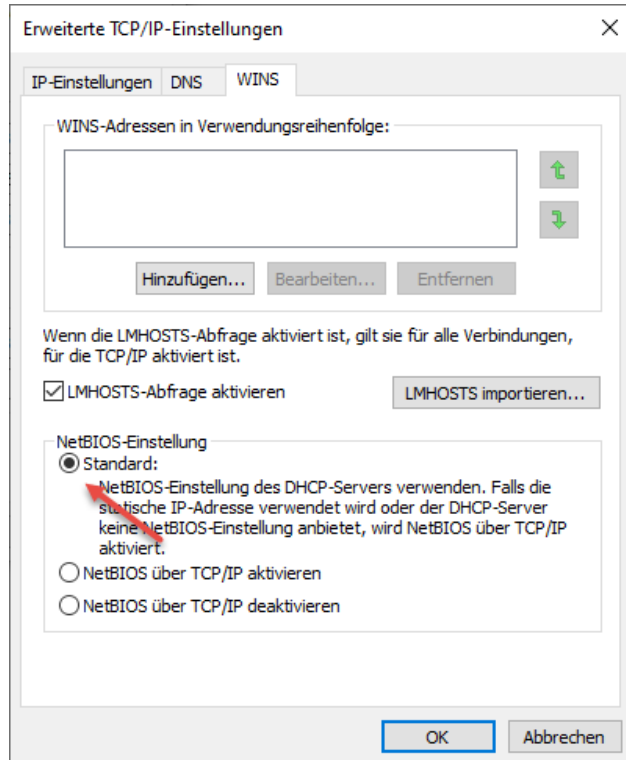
Erweiterte TCP/IP-Einstellungen

IP-Einstellungen | DNS | WINS

WINS-Adressen in Verwendungsreihenfolge:

Hinzufügen... | Bearbeiten... | Entfernen

Wenn die LMHOSTS-Abfrage aktiviert ist, gilt sie für alle Verbindungen, für die TCP/IP aktiviert ist.

LMHOSTS-Abfrage aktivieren

LMHOSTS importieren...

NetBIOS-Einstellung

Standard:

NetBIOS-Einstellung des DHCP-Servers verwenden. Falls die statische IP-Adresse verwendet wird oder der DHCP-Server keine NetBIOS-Einstellung anbietet, wird NetBIOS über TCP/IP aktiviert.

NetBIOS über TCP/IP aktivieren

NetBIOS über TCP/IP deaktivieren

OK | Abbrechen